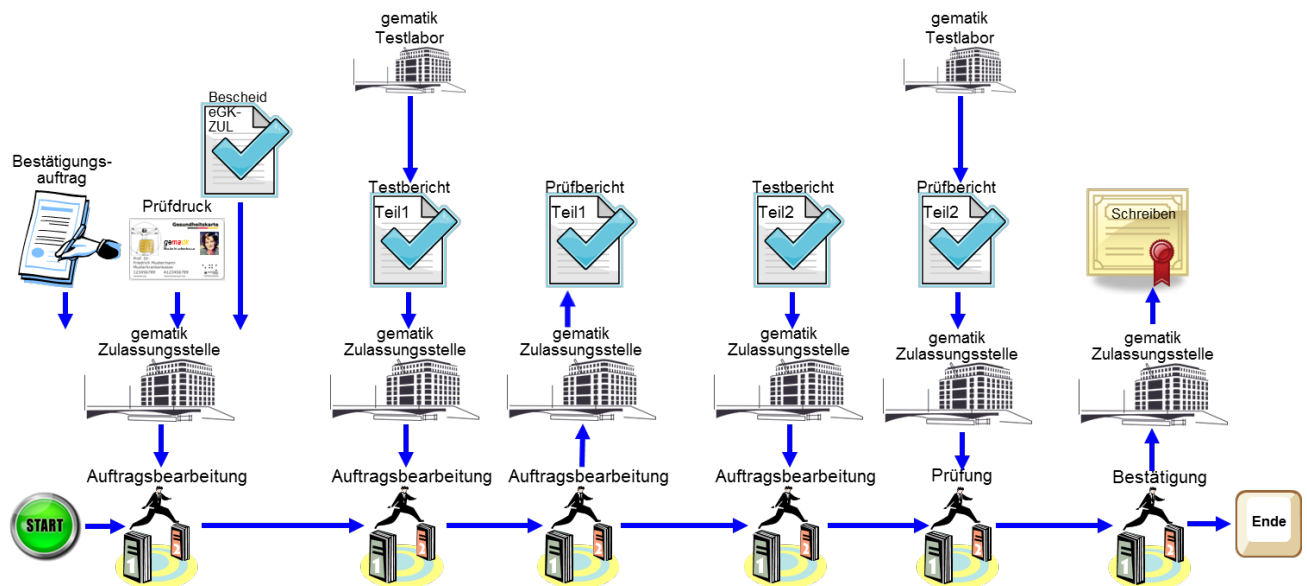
gematik
Testlabor

gematik
Testlabor

Bescheid
eGK-ZUL

Bestätigungsauftrag

Prüfdruck

Gesundheitskarte
gematik

Testbericht
Teil1

Prüfbericht
Teil1

Testbericht
Teil2

Prüfbericht
Teil2

Schreiben

gematik
Zulassungsstelle

gematik
Zulassungsstelle

gematik
Zulassungsstelle

gematik
Zulassungsstelle

gematik
Zulassungsstelle

gematik
Zulassungsstelle

Auftragsbearbeitung

Auftragsbearbeitung

Auftragsbearbeitung

Auftragsbearbeitung

Prüfung

Bestätigung

START

Ende